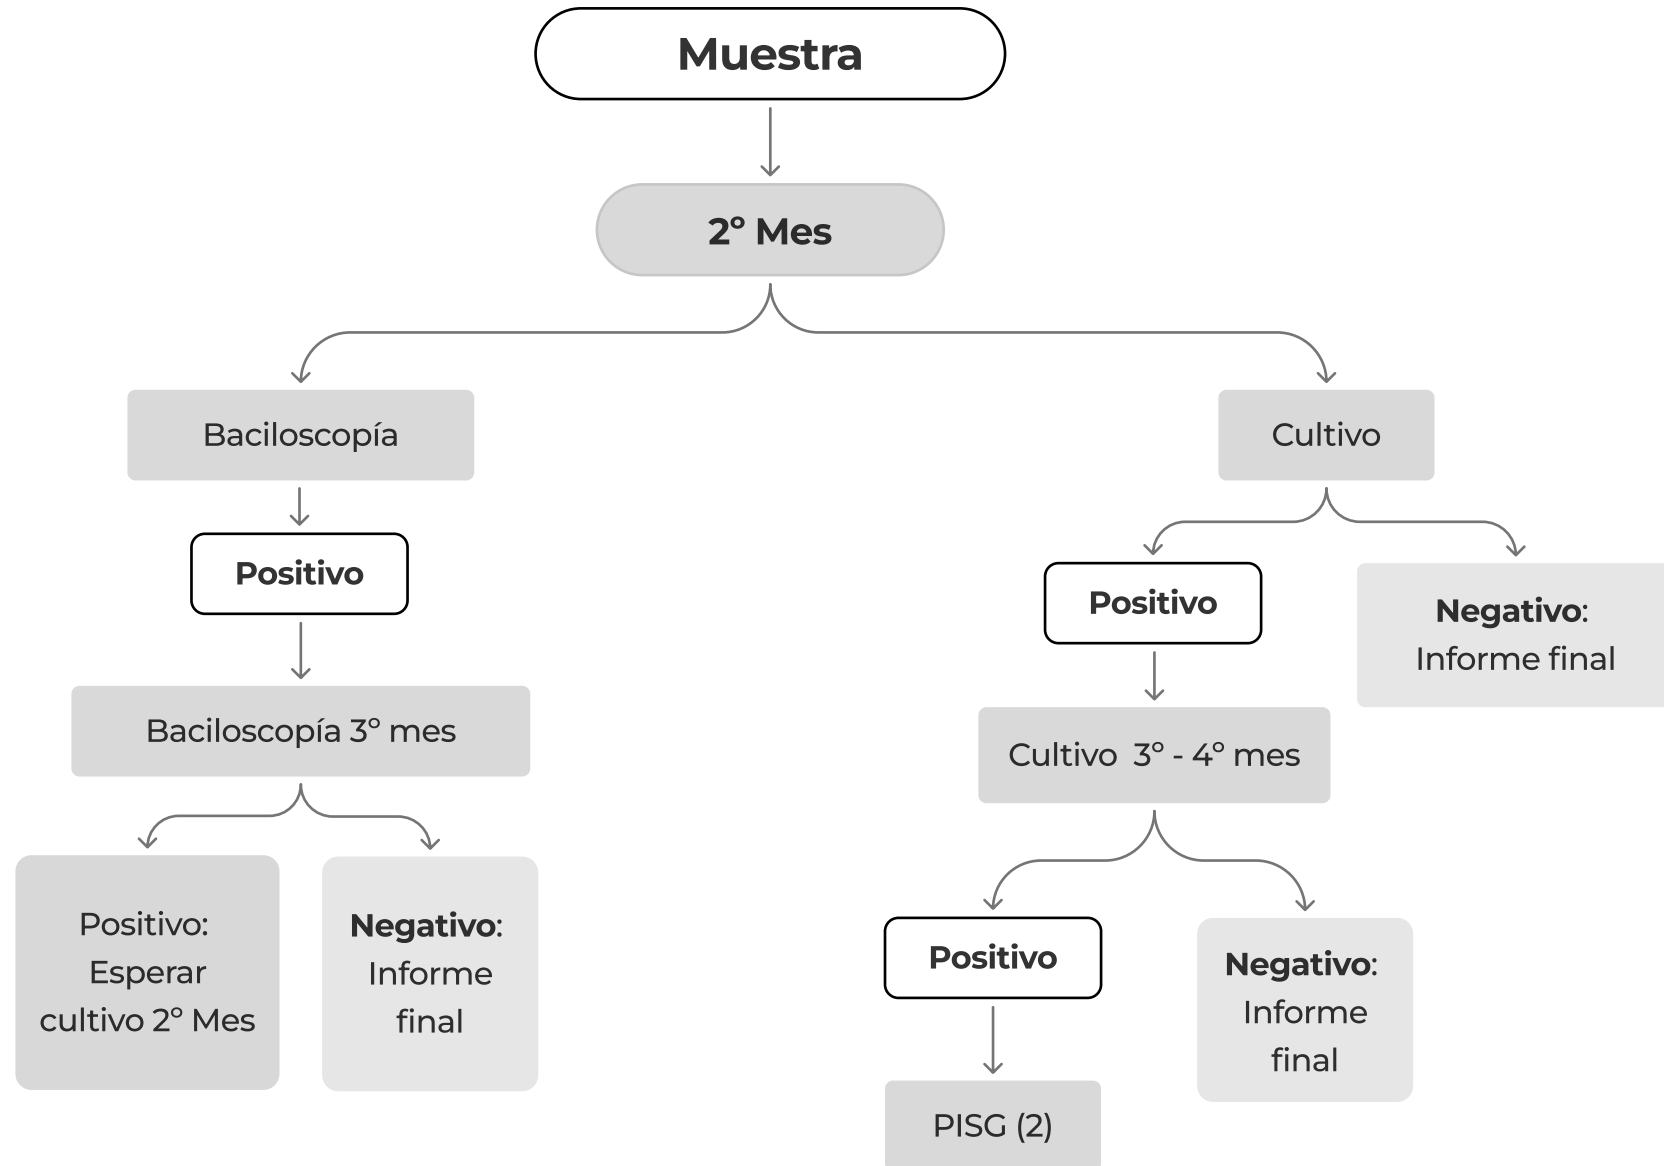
Muestra

2° Mes

Baciloscopía

Positivo

Baciloscopía 3° mes

Positivo: Esperar cultivo 2° Mes

Negativo: Informe final

Cultivo

Positivo

Negativo: Informe final

Cultivo 3° - 4° mes

Positivo

PISG (2)

Negativo: Informe final